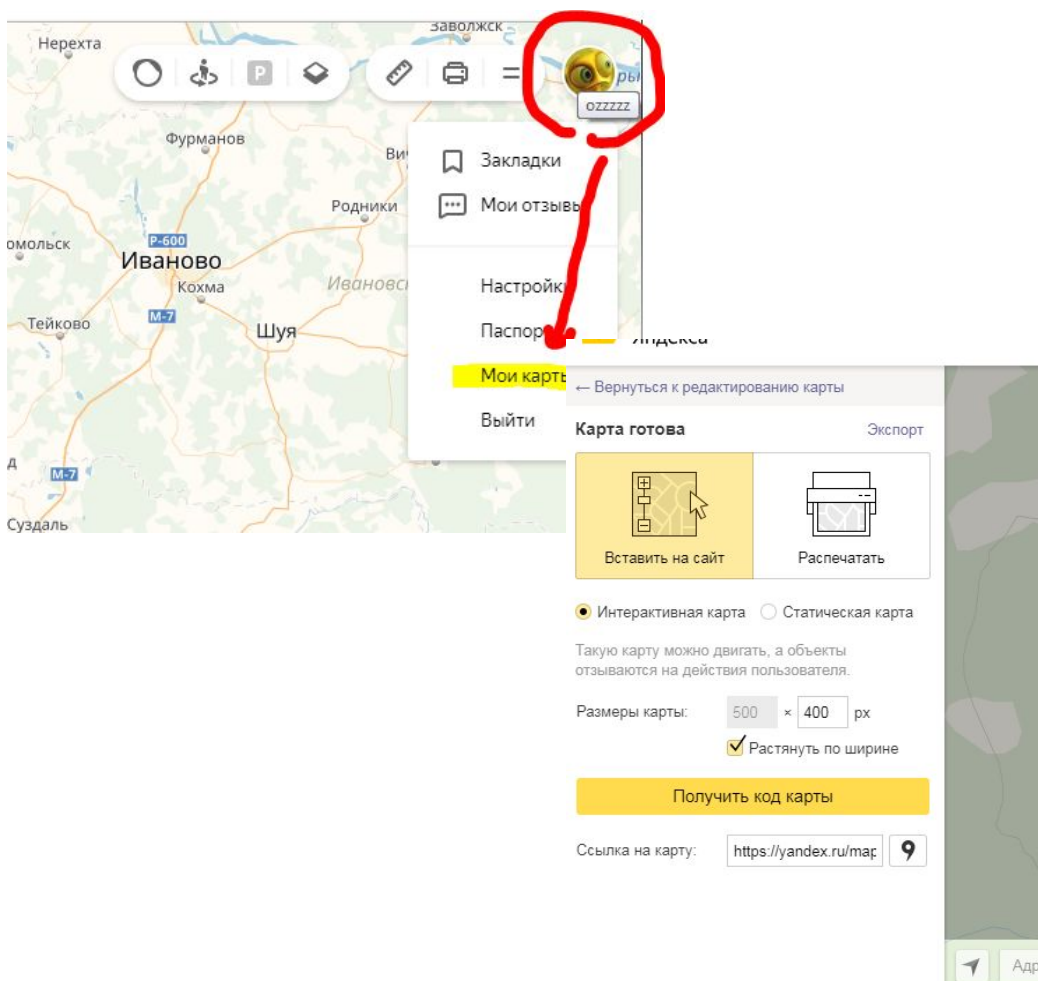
Заволжск
Нерехта
P
ozzzzz
Фурманов
Ви
Закладки
Мои отзывы
Родники
омольск
Р-600
Иваново
Ивановск
Настройки
Кохма
М-7
Тейково
Шуя
Паспор
Яндекса
Мои карты
Выйти
М-7
Суздаль

← Вернуться к редактированию карты
Карта готова
Экспорт
Вставить на сайт
Распечатать
Интерактивная карта
Статическая карта
Такую карту можно двигать, а объекты отзываются на действия пользователя.
Размеры карты: 500 × 400 px
Растянуть по ширине
Получить код карты
Ссылка на карту: https://yandex.ru/map
Адр